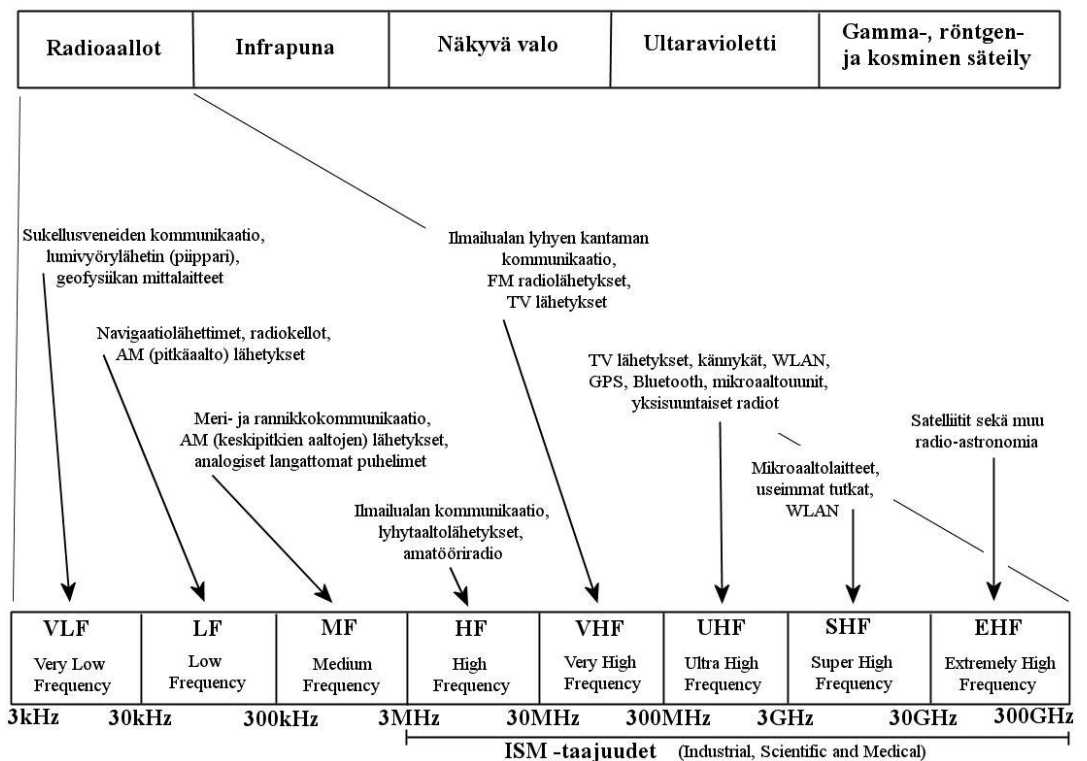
| Radioaallot | Infrapuna | Näkyvä valo | Ultaravioletti | Gamma-, röntgen- ja kosminen säteily |
|---|---|---|---|---|

Sukellusveneiden kommunikaatio, lumivyörylähetin (piippari), geofysiikan mittalaitteet

Navigaatiolähettimet, radiokellot, AM (pitkäaalto) lähetykset

Meri- ja rannikkokommunikaatio, AM (keskipitkien aaltojen) lähetykset, analogiset langattomat puhelimet

Ilmailualan kommunikaatio, lyhytaaltolähetykset, amatööriradio

Ilmailualan lyhyen kantaman kommunikaatio, FM radiolähetykset, TV lähetykset

TV lähetykset, kännykät, WLAN, GPS, Bluetooth, mikroaaltouunit, yksisuuntaiset radiot

Mikroaaltolaitteet, useimmat tutkat, WLAN

Satelliitit sekä muu radio-astronomia

| VLF | LF | MF | HF | VHF | UHF | SHF | EHF |
|---|---|---|---|---|---|---|---|
| Very Low Frequency | Low Frequency | Medium Frequency | High Frequency | Very High Frequency | Ultra High Frequency | Super High Frequency | Extremely High Frequency |

3kHz 30kHz 300kHz 3MHz 30MHz 300MHz 3GHz 30GHz 300GHz

ISM -taajuudet (Industrial, Scientific and Medical)